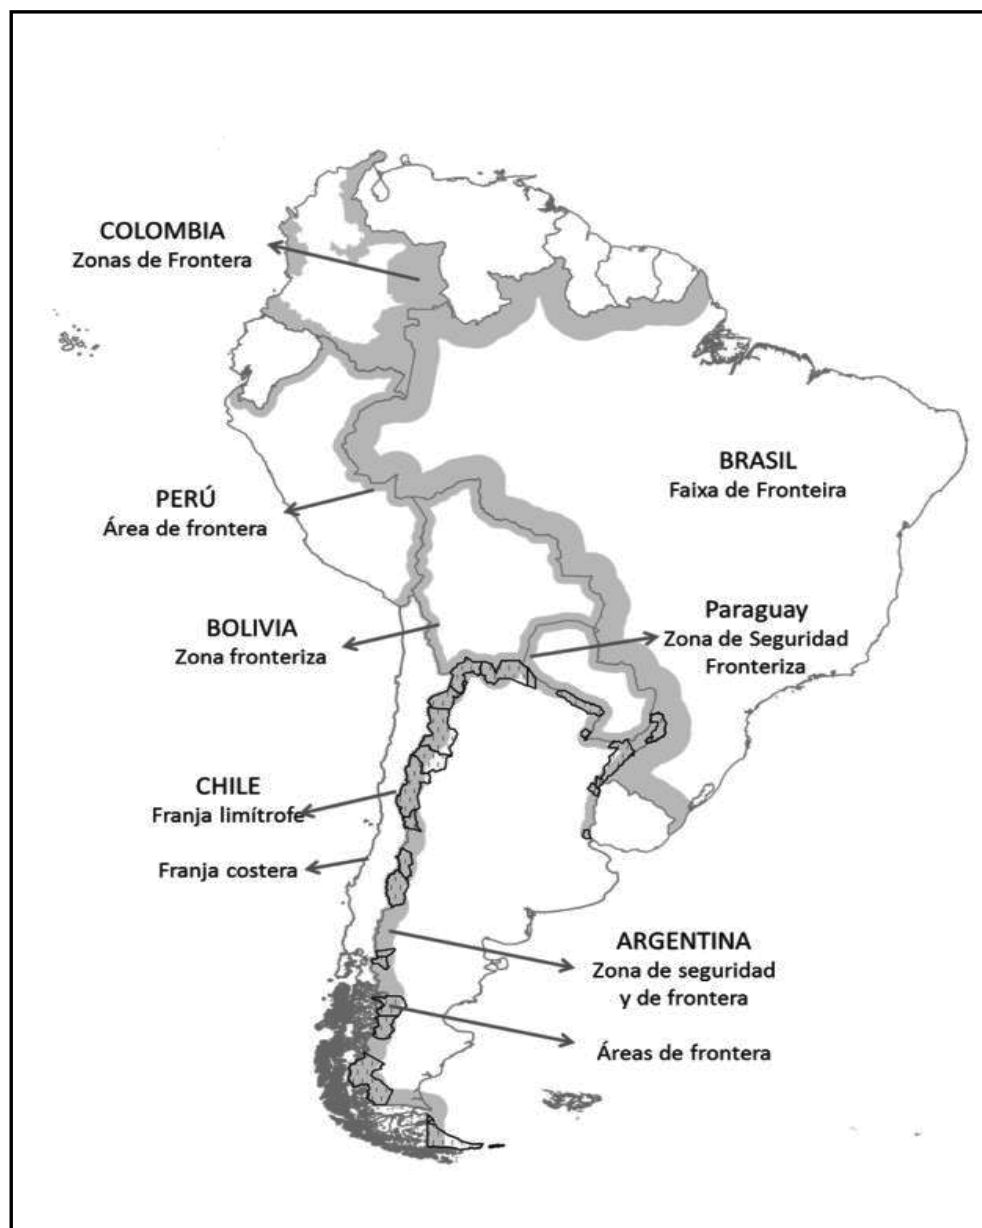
COLOMBIA
Zonas de Frontera

BRASIL
Faixa de Fronteira

PERÚ
Área de frontera

BOLIVIA
Zona fronteriza

Paraguay
Zona de Seguridad Fronteriza

CHILE
Franja limítrofe

Franja costera

ARGENTINA
Zona de seguridad y de frontera

Áreas de frontera